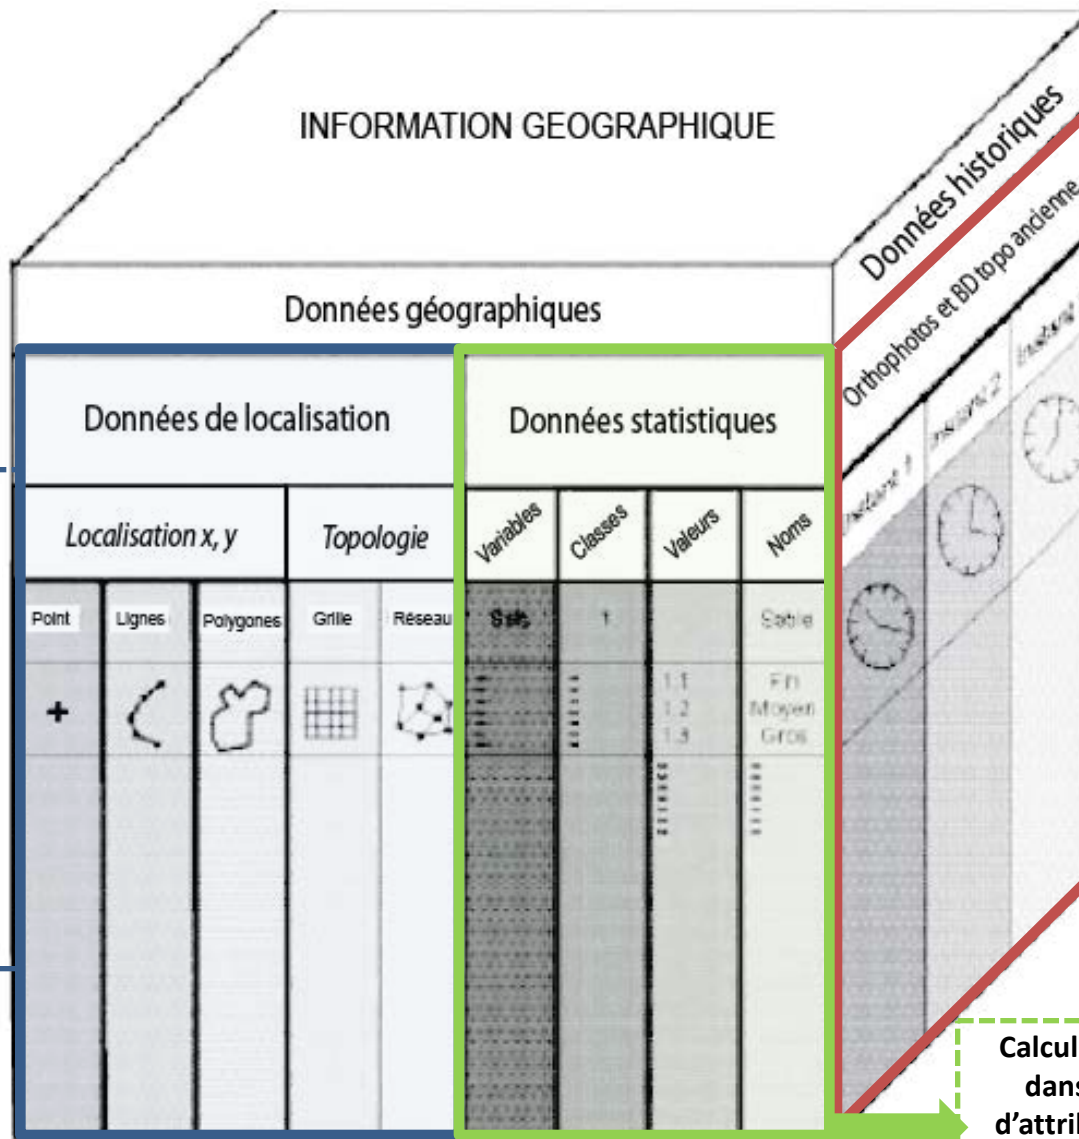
INFORMATION GEOGRAPHIQUE

Données géographiques

Données de localisation

Données statistiques

Localisation x, y

Topologie

Variables

Classes

Valeurs

Noms

Point

Lignes

Polygones

Grille

Réseau

Sols

1

Sable

1.1
1.2
1.3

Fin
Moyen
Gros

Données historiques

Orthophotos et BD topo ancienne

Instant 1

Instant 2

Instant

Calcul
dans
d'attri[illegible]